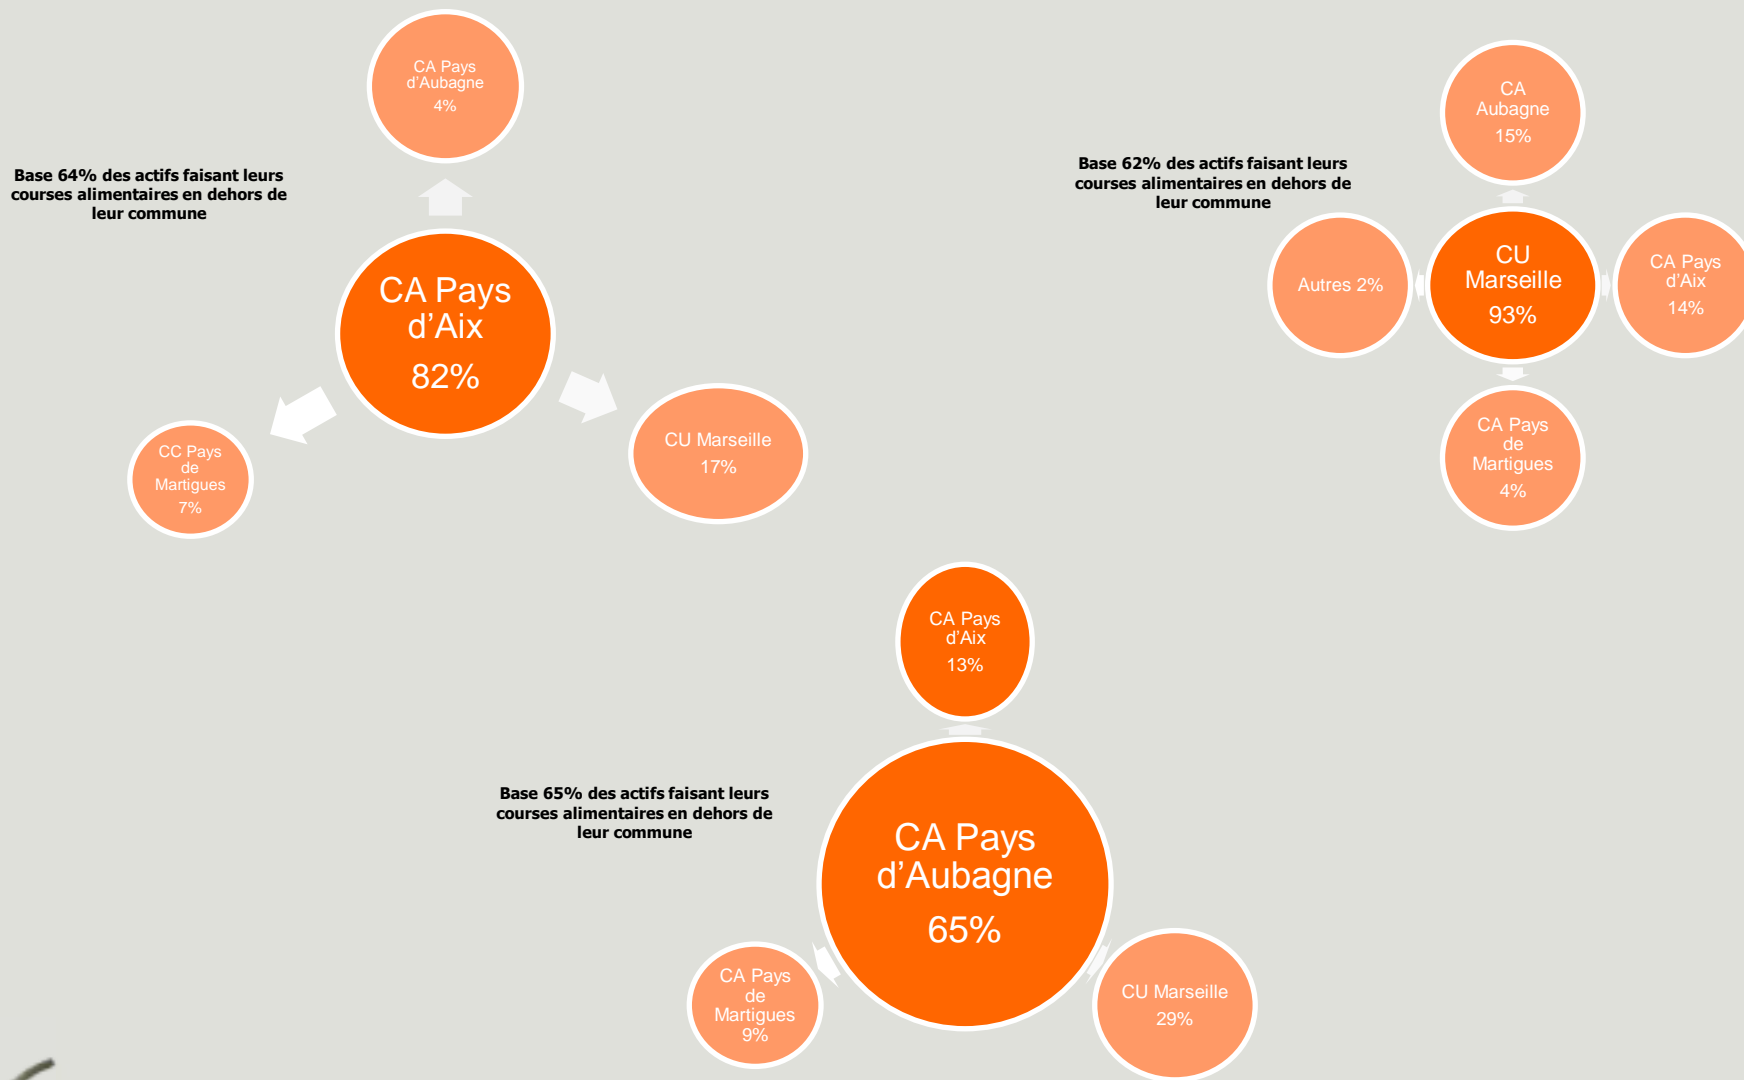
CA Pays d'Aubagne 4%

Base 64% des actifs faisant leurs courses alimentaires en dehors de leur commune

CA Pays d'Aix 82%

CC Pays de Martigues 7%

CU Marseille 17%

Base 62% des actifs faisant leurs courses alimentaires en dehors de leur commune

CA Aubagne 15%

Autres 2%

CU Marseille 93%

CA Pays d'Aix 14%

CA Pays de Martigues 4%

CA Pays d'Aix 13%

Base 65% des actifs faisant leurs courses alimentaires en dehors de leur commune

CA Pays d'Aubagne 65%

CA Pays de Martigues 9%

CU Marseille 29%